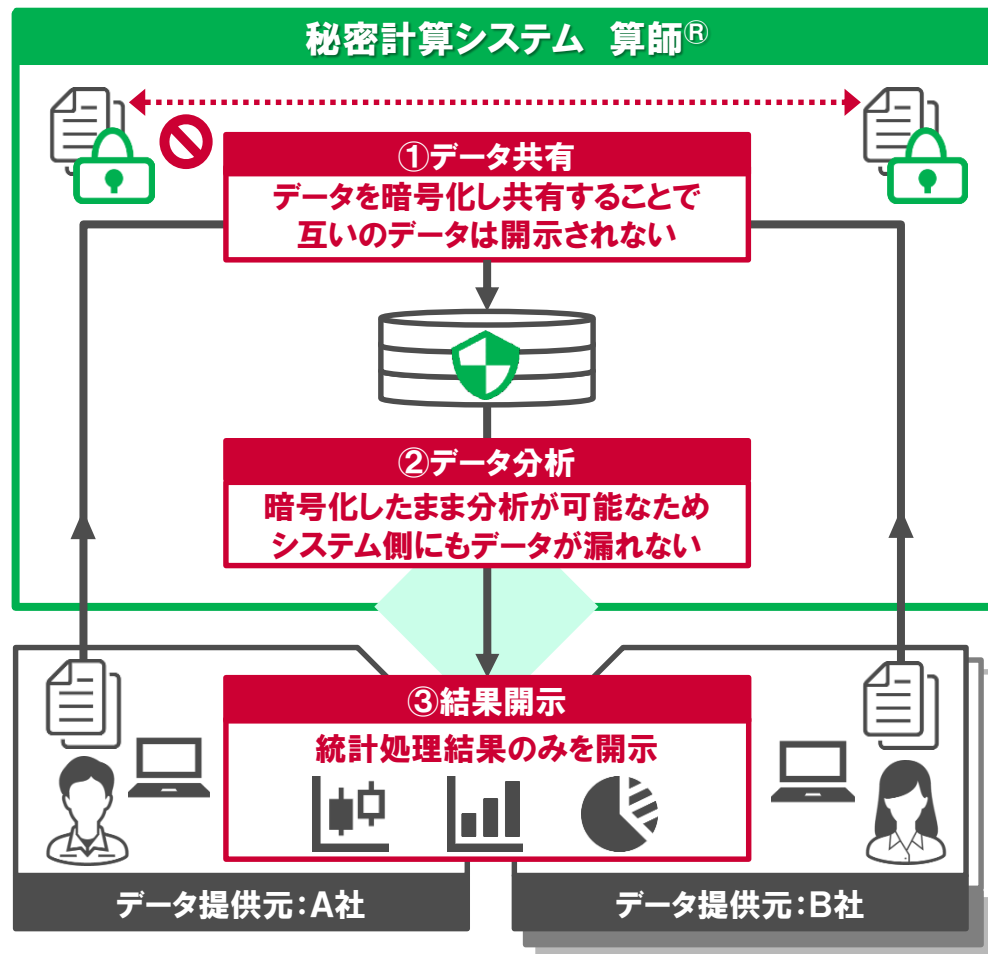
秘密計算システム　算師®

①データ共有
データを暗号化し共有することで
互いのデータは開示されない

②データ分析
暗号化したまま分析が可能なため
システム側にもデータが漏れない

③結果開示
統計処理結果のみを開示

データ提供元：A社

データ提供元：B社